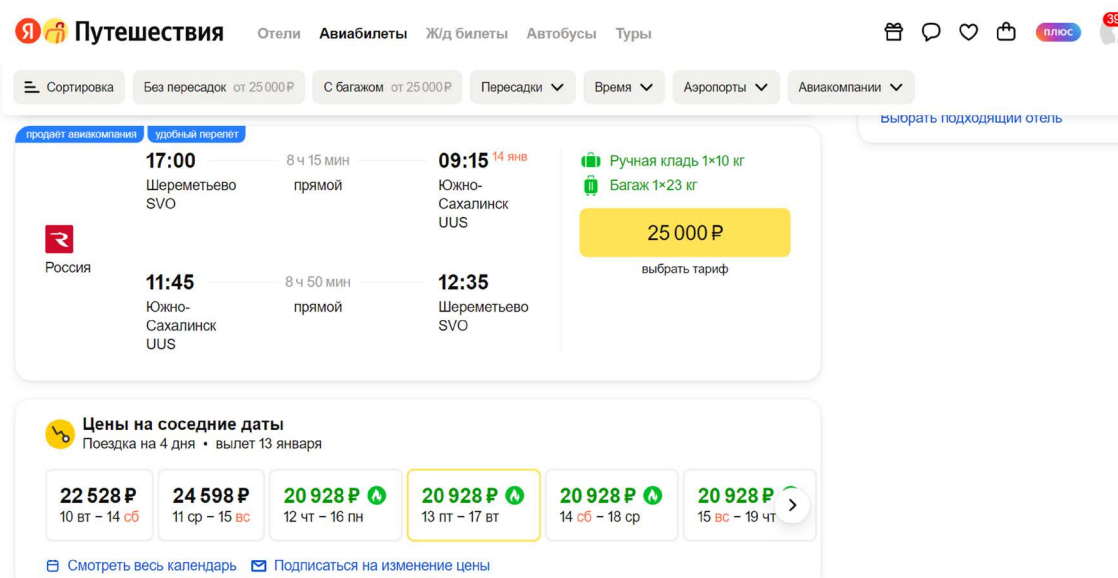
Я Путешествия Отели Авиабилеты Ж/д билеты Автобусы Туры

плюс 39

Сортировка Без пересадок от 25 000 ₽ С багажом от 25 000 ₽ Пересадки Время Аэропорты Авиакомпании

Выбрать подходящий отель

продаёт авиакомпания удобный перелёт

17:00 8 ч 15 мин 09:15 14 янв
Шереметьево SVO прямой Южно-Сахалинск UUS

Россия

11:45 8 ч 50 мин 12:35
Южно-Сахалинск UUS прямой Шереметьево SVO

Ручная кладь 1×10 кг
Багаж 1×23 кг

25 000 ₽
выбрать тариф

Цены на соседние даты
Поездка на 4 дня • вылет 13 января

| 22 528 ₽ | 24 598 ₽ | 20 928 ₽ | 20 928 ₽ | 20 928 ₽ | 20 928 ₽ |
|---|---|---|---|---|---|
| 10 вт – 14 сб | 11 ср – 15 вс | 12 чт – 16 пн | 13 пт – 17 вт | 14 сб – 18 ср | 15 вс – 19 чт |

Смотреть весь календарь Подписаться на изменение цены